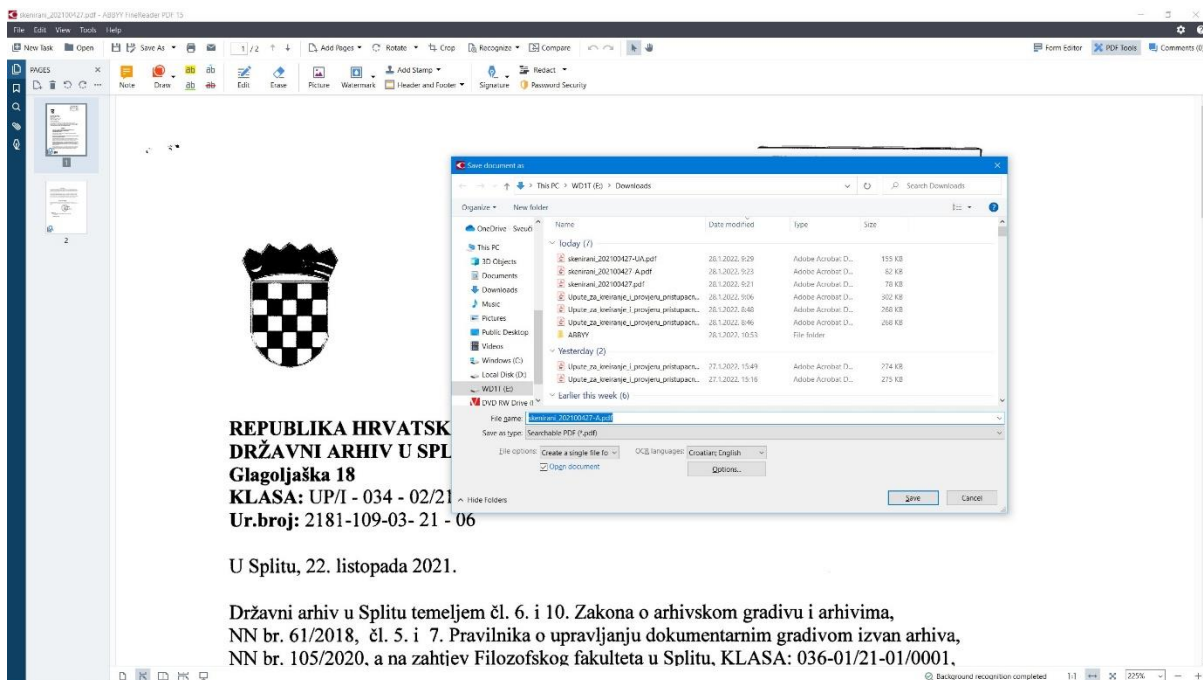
skenirani_202100427.pdf - ABBYY FineReader PDF 15

File Edit View Tools Help

New Task Open Save As 1 / 2 Add Pages Rotate Crop Recognize Compare Form Editor PDF Tools Comments (0)

PAGES

Note Draw Edit Erase Picture Watermark Add Stamp Header and Footer Signature Redact Password Security

1

2

Save document as

This PC > WD1T (E:) > Downloads

Search Downloads

Organize New folder

OneDrive - Sveuč
This PC
3D Objects
Documents
Downloads
Music
Pictures
Public Desktop
Videos
Windows (C:)
Local Disk (D:)
WD1T (E:)
DVD RW Drive

| Name | Date modified | Type | Size |
|---|---|---|---|
| Today (7) | | | |
| skenirani_202100427-UA.pdf | 28.1.2022. 9:29 | Adobe Acrobat D... | 155 KB |
| skenirani_202100427-A.pdf | 28.1.2022. 9:23 | Adobe Acrobat D... | 82 KB |
| skenirani_202100427.pdf | 28.1.2022. 9:21 | Adobe Acrobat D... | 78 KB |
| Upute_za_kreiranje_i_provjeru_pristupacn... | 28.1.2022. 9:06 | Adobe Acrobat D... | 302 KB |
| Upute_za_kreiranje_i_provjeru_pristupacn... | 28.1.2022. 8:48 | Adobe Acrobat D... | 260 KB |
| Upute_za_kreiranje_i_provjeru_pristupacn... | 28.1.2022. 8:46 | Adobe Acrobat D... | 268 KB |
| ABBYY | 28.1.2022. 10:53 | File folder | |
| Yesterday (2) | | | |
| Upute_za_kreiranje_i_provjeru_pristupacn... | 27.1.2022. 15:49 | Adobe Acrobat D... | 274 KB |
| Upute_za_kreiranje_i_provjeru_pristupacn... | 27.1.2022. 15:16 | Adobe Acrobat D... | 275 KB |
| Earlier this week (6) | | | |

File name: skenirani_202100427-A.pdf
Save as type: Searchable PDF (*.pdf)
File options: Create a single file fo OCR languages: Croatian; English
Open document
Options...
Hide Folders
Save Cancel

REPUBLIKA HRVATSK
DRŽAVNI ARHIV U SPL
Glagoljaška 18
KLASA: UP/I - 034 - 02/21
Ur.broj: 2181-109-03- 21 - 06

U Splitu, 22. listopada 2021.

Državni arhiv u Splitu temeljem čl. 6. i 10. Zakona o arhivskom gradivu i arhivima, NN br. 61/2018, čl. 5. i 7. Pravilnika o upravljanju dokumentarnim gradivom izvan arhiva, NN br. 105/2020, a na zahtjev Filozofskog fakulteta u Splitu, KLASA: 036-01/21-01/0001,

Background recognition completed 1:1 225%